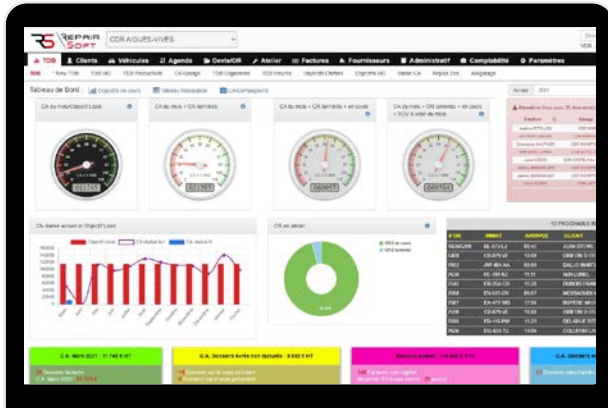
REPAIR SOFT

CDR AIGUES-VIVES

TDB | Clients | Véhicules | Agenda | Devis/OR | Atelier | Factures | Fournisseurs | Administratif | Comptabilité | Paramètres

TDB | Nouv TDB | TDB MO | TDB Productivité | CA Garage | TDB Organisme | TDB Vendeurs | Objectifs Chiffrés | Objectifs MO | Statistiques CA | Rapport Zen | Affichage

Tableau de Bord : Objectifs en cours | Tableau Résultats | CA/Campagnes

CA du mois/Objectif Lissé

CA du mois + CR terminés

CA du mois + CR terminés + en cours

CA du mois + OR terminés + en cours + VO/VN à vendre du mois

CA réalisé annuel et Objectif Lissé

Objectif Lissé | CA réalisé N-1 | CA réalisé N

OR en atelier

OR en cours | OR terminés

Année 2021

Réalisation fiche avec 3R

12 PROCHAINS RDV

| # OR | IMMAT | ARRIVÉE | CLIENT |
|---|---|---|---|
| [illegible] | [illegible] | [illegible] | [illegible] |

C.A. Mars 2021 : 31 748 € HT

C.A. Dossiers Vente non facturés : 9 642 € HT

Dossiers facturés

C.A. Dossiers V